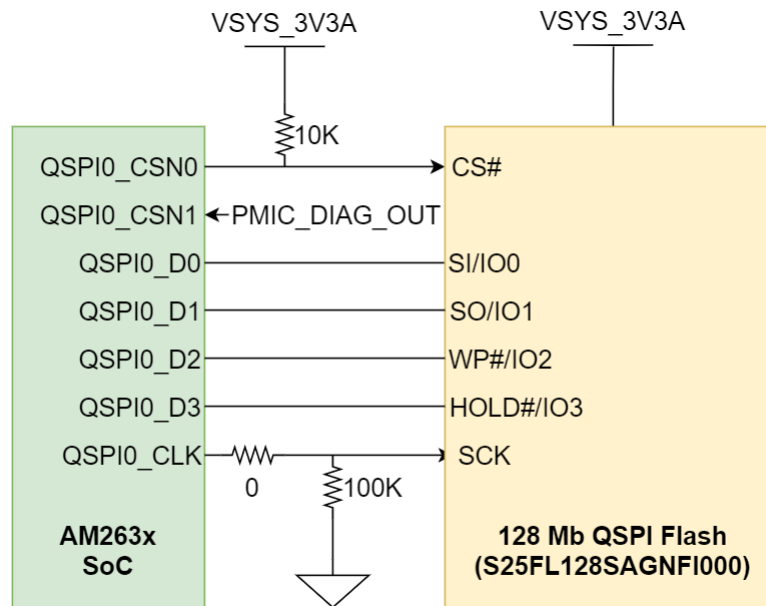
VSYS_3V3A
VSYS_3V3A
10K
QSPI0_CSN0
CS#
QSPI0_CSN1
PMIC_DIAG_OUT
QSPI0_D0
SI/IO0
QSPI0_D1
SO/IO1
QSPI0_D2
WP#/IO2
QSPI0_D3
HOLD#/IO3
QSPI0_CLK
SCK
0
100K
AM263x
SoC
128 Mb QSPI Flash
(S25FL128SAGNFI000)